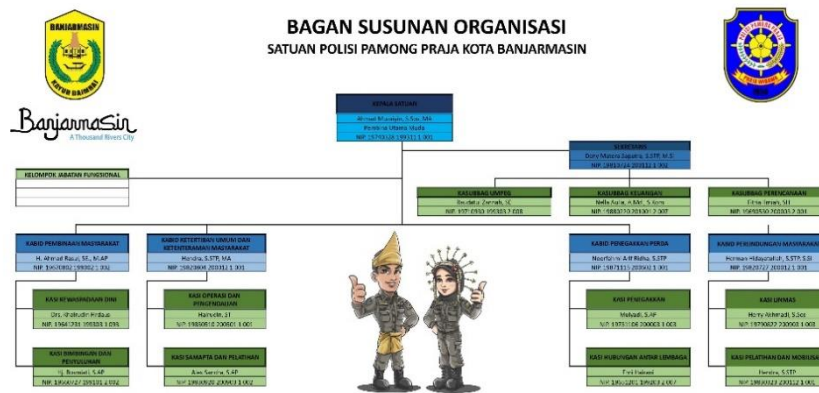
BANJARMASIN

KAYUH BAIMBAI

Banjarmasin
A Thousand Rivers City

BAGAN SUSUNAN ORGANISASI
SATUAN POLISI PAMONG PRAJA KOTA BANJARMASIN

KEPALA SATUAN
Ahmad Muzaiyin, S.Sos, MA
Pembina Utama Muda
NIP. 19700526 199311 1 001

SEKRETARIS
Dony Marlina Zugaidu, S.STP, M.Si
NIP. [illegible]

KELOMPOK JABATAN FUNGSIONAL

KASUBBAG UMPEG
Roudatul Jannah, SE
NIP. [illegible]

KASUBBAG KEUANGAN
Nella Aulia, A.Md., S.Kom
NIP. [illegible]

KASUBBAG PERENCANAAN
Fitria Ilmah, SH
NIP. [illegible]

KABID PEMBINAAN MASYARAKAT
H. Ahmad Rasuli, SE., M.AP
NIP. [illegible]

KABID KETERTIBAN UMUM DAN KETENTERAMAN MASYARAKAT
Hendra, S.STP, MA
NIP. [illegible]

KABID PENEGAKKAN PERDA
Noorfahmi Arif Ridha, S.STP
NIP. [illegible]

KABID PERLINDUNGAN MASYARAKAT
Hermawan Hidayatullah, S.STP, S.Si
NIP. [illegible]

KASI KEWASPADAAN DINI
Drs. Khairudin Hidayat
NIP. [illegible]

KASI OPERASI DAN PENGENDALIAN
Hairudin, ST
NIP. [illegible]

KASI PENEGAKAN
Mulyadi, S.AP
NIP. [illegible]

KASI LINMAS
Hery Akhmadi, S.Sos
NIP. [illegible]

KASI BIMBINGAN DAN PENYULUHAN
Hj. Basniati, S.AP
NIP. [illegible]

KASI SAMAPTA DAN PELATIHAN
Alex Samsiar, S.AP
NIP. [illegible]

KASI HUBUNGAN ANTAR LEMBAGA
Fitri Habeed
NIP. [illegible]

KASI PELATIHAN DAN MOBILISASI
Hendra, S.STP
NIP. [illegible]